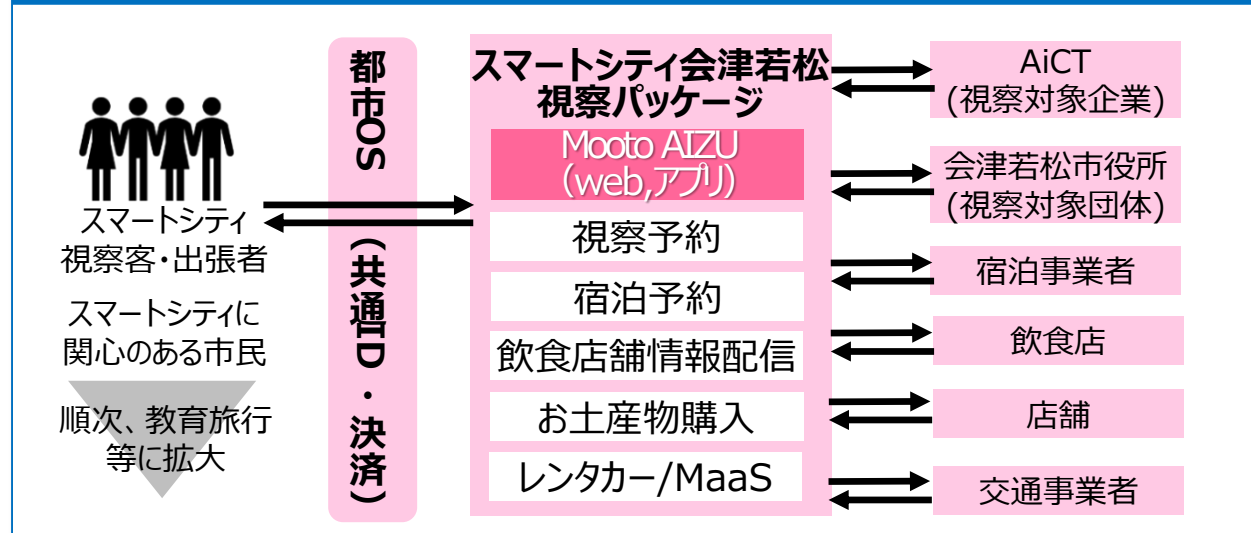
スマートシティ
視察客・出張者

スマートシティに
関心のある市民

順次、教育旅行
等に拡大

都市OS（共通ID・決済）

スマートシティ会津若松
視察パッケージ

Mooto AIZU
（web,アプリ）

視察予約

宿泊予約

飲食店舗情報配信

お土産物購入

レンタカー/MaaS

AiCT
（視察対象企業）

会津若松市役所
（視察対象団体）

宿泊事業者

飲食店

店舗

交通事業者